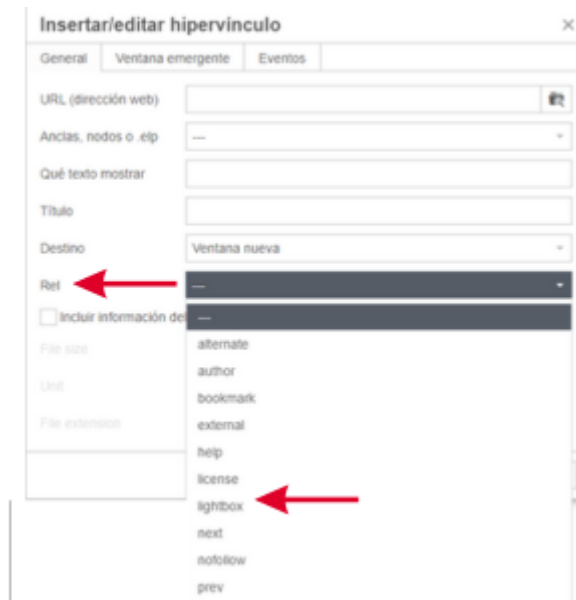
Insertar/editar hipervínculo ×

General | Ventana emergente | Eventos

URL (dirección web)

Anclas, nodos o .elp —

Qué texto mostrar

Título

Destino Ventana nueva

Rel —

Incluir información de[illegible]

File size

Unit

File extension

—
alternate
author
bookmark
external
help
license
lightbox
next
nofollow
prev